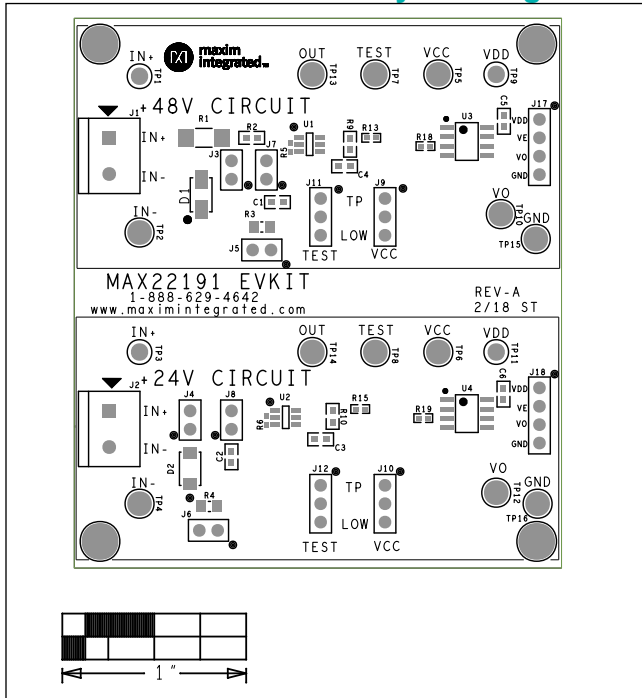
IN+
TP1
maxim integrated
OUT
TP13
TEST
TP7
VCC
TP5
VDD
TP9
J1 + 48V CIRCUIT
IN+
IN-
R1
R2
J3
J7
R5
U1
R9
R13
C4
R18
U3
C5
J17
VDD
VE
VO
GND
D1
C1
R3
J5
J11
TEST
J9
TP
LOW
VCC
IN-
TP2
VO
TP10
GND
TP15
MAX22191 EVKIT
1-888-629-4642
www.maximintegrated.com
REV-A
2/18 ST
IN+
TP3
OUT
TP14
TEST
TP8
VCC
TP6
VDD
TP11
J2 + 24V CIRCUIT
IN+
IN-
J4
J8
R6
U2
R10
R15
C3
R19
U4
C6
J18
VDD
VE
VO
GND
D2
C2
R4
J6
IN-
TP4
J12
TEST
J10
TP
LOW
VCC
VO
TP12
GND
TP16
1"